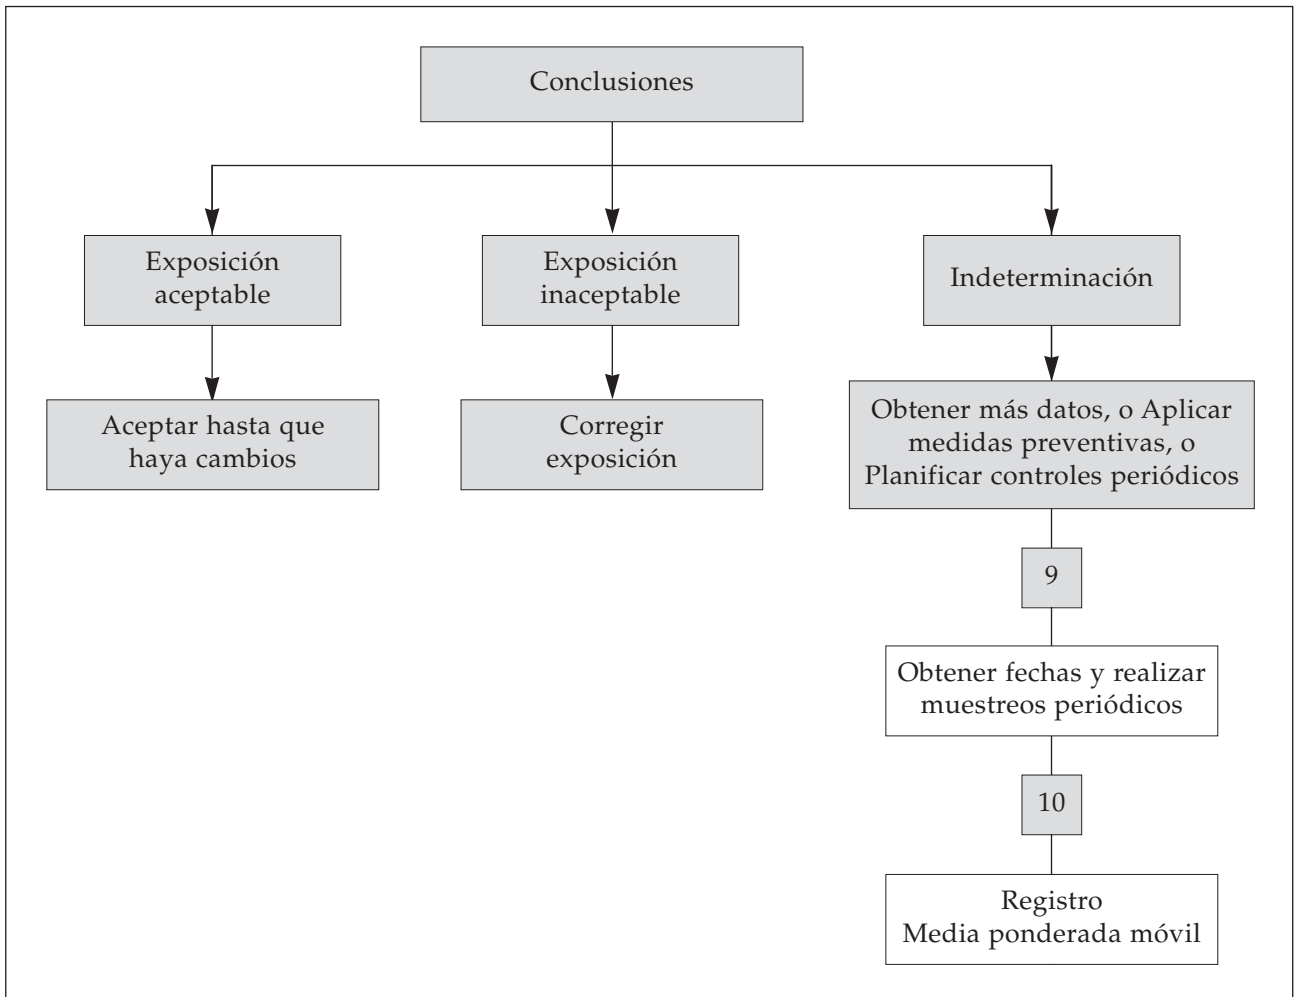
Conclusiones

Exposición aceptable

Exposición inaceptable

Indeterminación

Aceptar hasta que haya cambios

Corregir exposición

Obtener más datos, o Aplicar medidas preventivas, o Planificar controles periódicos

9

Obtener fechas y realizar muestreos periódicos

10

Registro
Media ponderada móvil